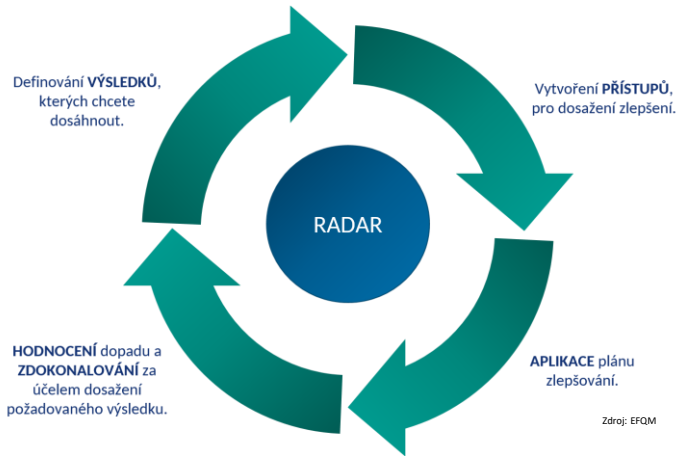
Definování **VÝSLEDKŮ**, kterých chcete dosáhnout.

Vytvoření **PŘÍSTUPŮ**, pro dosažení zlepšení.

RADAR

**HODNOCENÍ** dopadu a **ZDOKONALOVÁNÍ** za účelem dosažení požadovaného výsledku.

**APLIKACE** plánu zlepšování.

Zdroj: EFQM